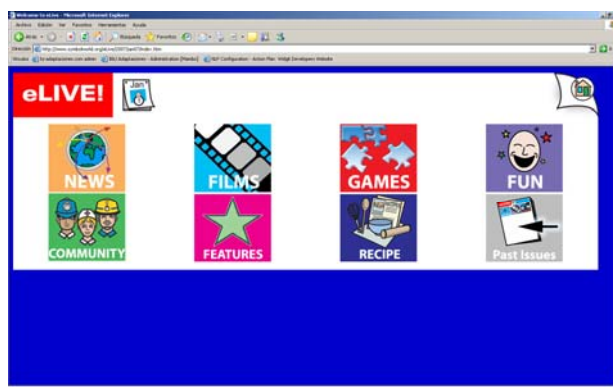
Welcome to eLive - Microsoft Internet Explorer

Archivo Edición Ver Favoritos Herramientas Ayuda

Atrás Búsqueda Favoritos

Dirección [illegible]

Vínculos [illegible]

eLIVE!

Jan

NEWS

FILMS

GAMES

FUN

COMMUNITY

FEATURES

RECIPE

Past Issues